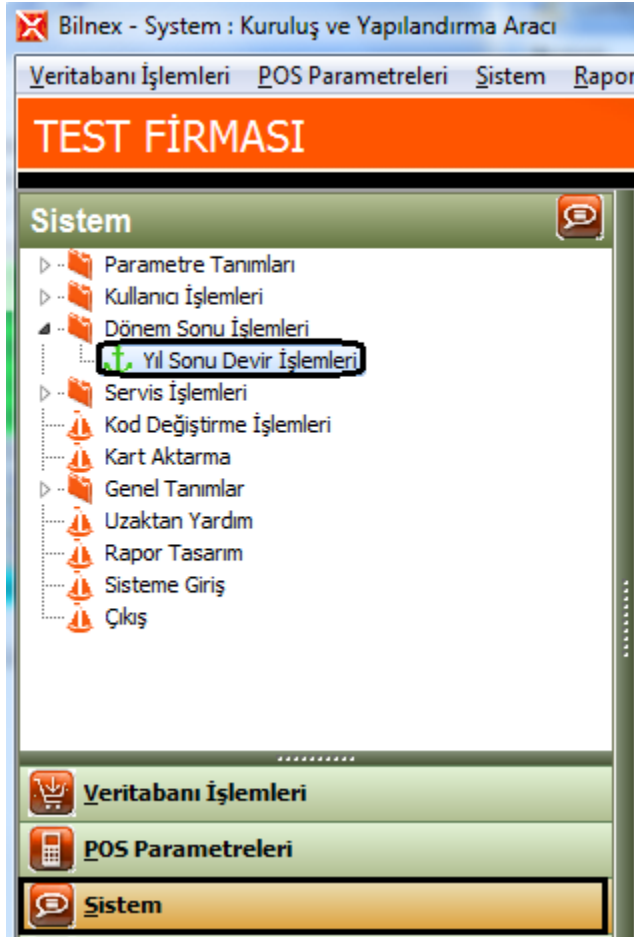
Bilnex - System : Kuruluş ve Yapılandırma Aracı

Veritabanı İşlemleri POS Parametreleri Sistem Rapor

TEST FİRMASI

Sistem

Parametre Tanımları
Kullanıcı İşlemleri
Dönem Sonu İşlemleri
Yıl Sonu Devir İşlemleri
Servis İşlemleri
Kod Değiştirme İşlemleri
Kart Aktarma
Genel Tanımlar
Uzaktan Yardım
Rapor Tasarım
Sisteme Giriş
Çıkış

Veritabanı İşlemleri
POS Parametreleri
Sistem